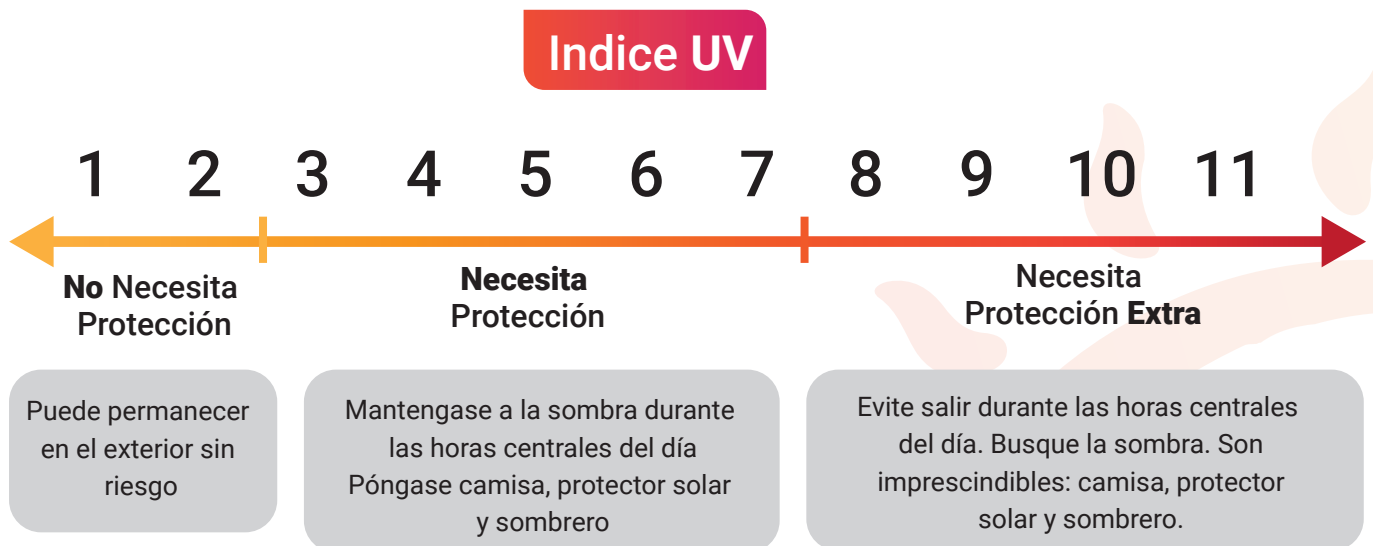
Indice UV

1 2 3 4 5 6 7 8 9 10 11

No Necesita Protección

Necesita Protección

Necesita Protección Extra

Puede permanecer en el exterior sin riesgo

Mantengase a la sombra durante las horas centrales del día Póngase camisa, protector solar y sombrero

Evite salir durante las horas centrales del día. Busque la sombra. Son imprescindibles: camisa, protector solar y sombrero.